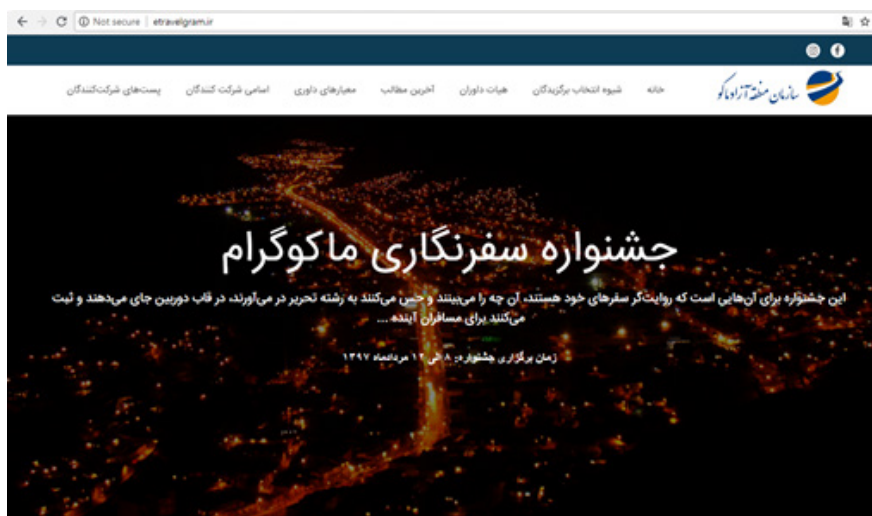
Not secure | etravelgram.ir

سازمان منطقه آزاد ماکو

خانه | شیوه انتخاب برگزیدگان | هیات داوران | آخرین مطالب | معیارهای داوری | اسامی شرکت کنندگان | پست‌های شرکت‌کنندگان

جشنواره سفرنگاری ماکوگرام

این جشنواره برای آن‌هایی است که روایت‌گر سفرهای خود هستند، آن چه را می‌بینند و حس می‌کنند به رشته تحریر در می‌آورند، در قاب دوربین جای می‌دهند و ثبت می‌کنند برای مسافران آینده ...

زمان برگزاری جشنواره: ۸ الی ۱۲ مردادماه ۱۳۹۷